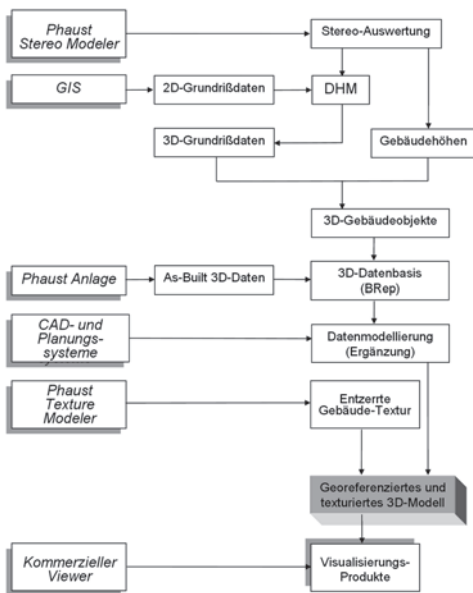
Phaust Stereo Modeler

Stereo-Auswertung

GIS

2D-Grundrißdaten

DHM

3D-Grundrißdaten

Gebäudehöhen

3D-Gebäudeobjekte

Phaust Anlage

As-Built 3D-Daten

3D-Datenbasis (BRep)

CAD- und Planungssysteme

Datenmodellierung (Ergänzung)

Phaust Texture Modeler

Entzerrte Gebäude-Textur

Georeferenziertes und texturiertes 3D-Modell

Kommerzieller Viewer

Visualisierungs-Produkte